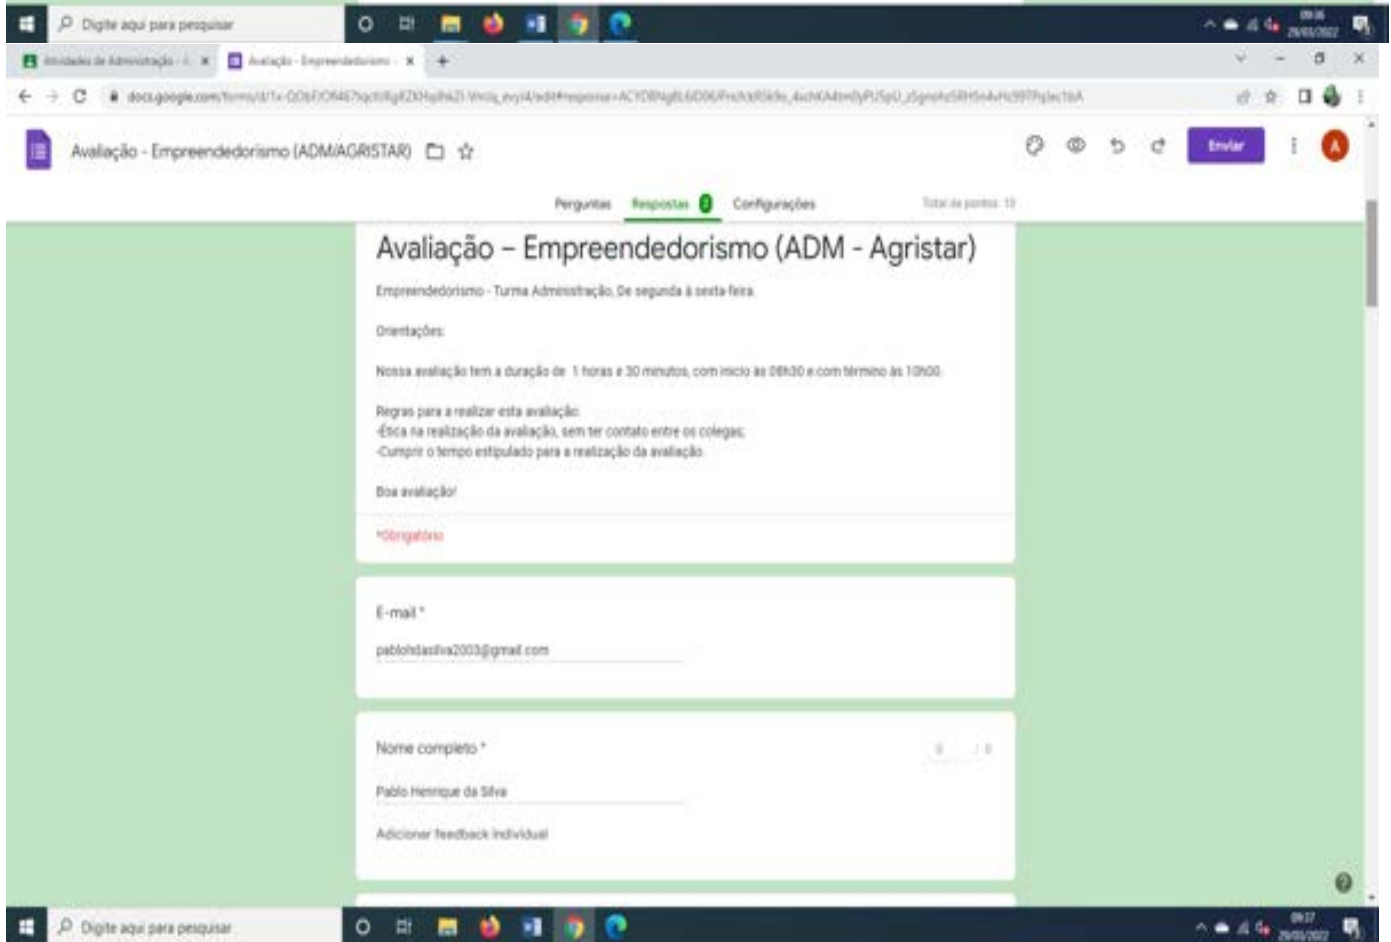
Digite aqui para pesquisar

Atividades de Administração - A × | Avaliação - Empreendedorismo × | +

docs.google.com/forms/d/1x-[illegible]/edit#response=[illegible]

Avaliação - Empreendedorismo (ADM/AGRISTAR)

Enviar

A

Perguntas | Respostas 2 | Configurações | Total de pontos: 10

Avaliação – Empreendedorismo (ADM - Agristar)

Empreendedorismo - Turma Administração, De segunda à sexta-feira.

Orientações:

Nossa avaliação tem a duração de 1 horas e 30 minutos, com inicio as 08h30 e com término às 10h00.

Regras para a realizar esta avaliação:
-Ética na realização da avaliação, sem ter contato entre os colegas;
-Cumprir o tempo estipulado para a realização da avaliação.

Boa avaliação!

*Obrigatório

E-mail *

pablohdasilva2003@gmail.com

Nome completo *

0 / 0

Pablo Henrique da Silva

Adicionar feedback individual

Digite aqui para pesquisar

09:37
29/03/2022